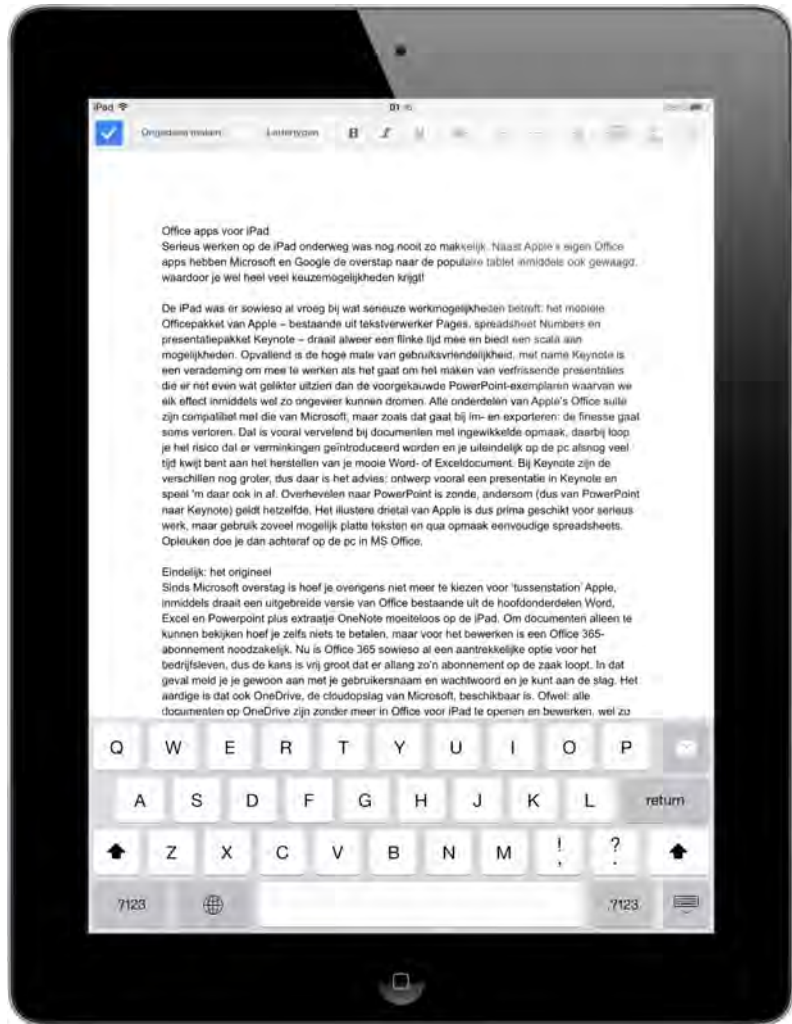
iPad

Ongedaan maken Lettertype B I U

Office apps voor iPad
Serieus werken op de iPad onderweg was nog nooit zo makkelijk. Naast Apple's eigen Office apps hebben Microsoft en Google de overstap naar de populaire tablet inmiddels ook gewaagd, waardoor je wel heel veel keuzemogelijkheden krijgt!

De iPad was er sowieso al vroeg bij wat serieuze werkmogelijkheden betreft: het mobiele Officepakket van Apple – bestaande uit tekstverwerker Pages, spreadsheet Numbers en presentatiepakket Keynote – draait alweer een flinke tijd mee en biedt een scala aan mogelijkheden. Opvallend is de hoge mate van gebruiksvriendelijkheid, met name Keynote is een verademing om mee te werken als het gaat om het maken van verfrissende presentaties die er net even wat gelikter uitzien dan de voorgekauwde PowerPoint-exemplaren waarvan we elk effect inmiddels wel zo ongeveer kunnen dromen. Alle onderdelen van Apple's Office suite zijn compatibel met die van Microsoft, maar zoals dat gaat bij im- en exporteren: de finesse gaat soms verloren. Dat is vooral vervelend bij documenten met ingewikkelde opmaak, daarbij loop je het risico dat er verminkingen geïntroduceerd worden en je uiteindelijk op de pc alsnog veel tijd kwijt bent aan het herstellen van je mooie Word- of Exceldocument. Bij Keynote zijn de verschillen nog groter, dus daar is het advies: ontwerp vooral een presentatie in Keynote en speel 'm daar ook in af. Overhevelen naar PowerPoint is zonde, andersom (dus van PowerPoint naar Keynote) geldt hetzelfde. Het illustere drietal van Apple is dus prima geschikt voor serieus werk, maar gebruik zoveel mogelijk platte teksten en qua opmaak eenvoudige spreadsheets. Opleuken doe je dan achteraf op de pc in MS Office.

Eindelijk: het origineel
Sinds Microsoft overstag is hoef je overigens niet meer te kiezen voor 'tussenstation' Apple, inmiddels draait een uitgebreide versie van Office bestaande uit de hoofdonderdelen Word, Excel en Powerpoint plus extraatje OneNote moeiteloos op de iPad. Om documenten alleen te kunnen bekijken hoef je zelfs niets te betalen, maar voor het bewerken is een Office 365-abonnement noodzakelijk. Nu is Office 365 sowieso al een aantrekkelijke optie voor het bedrijfsleven, dus de kans is vrij groot dat er allang zo'n abonnement op de zaak loopt. In dat geval meld je je gewoon aan met je gebruikersnaam en wachtwoord en je kunt aan de slag. Het aardige is dat ook OneDrive, de cloudopslag van Microsoft, beschikbaar is. Ofwel: alle documenten op OneDrive zijn zonder meer in Office voor iPad te openen en bewerken, wel zo

Q W E R T Y U I O P
A S D F G H J K L return
Z X C V B N M ! ?
.?123 .?123